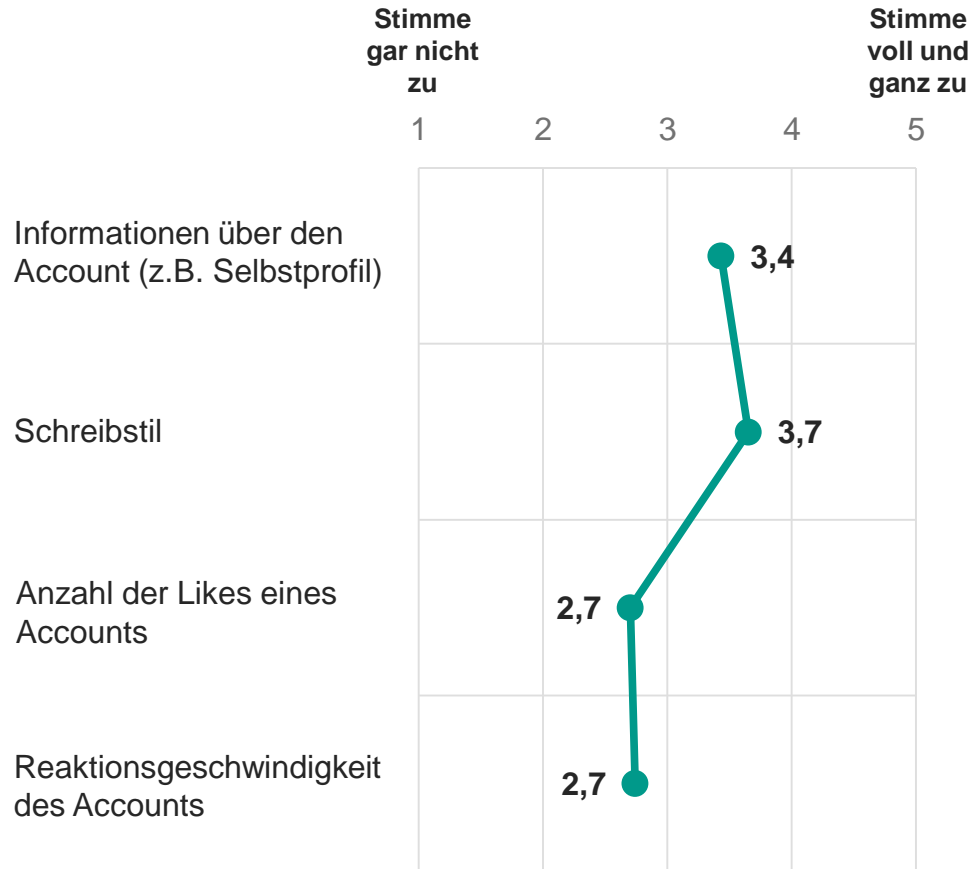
Stimme gar nicht zu

Stimme voll und ganz zu

1 2 3 4 5

Informationen über den Account (z.B. Selbstprofil)

3,4

Schreibstil

3,7

Anzahl der Likes eines Accounts

2,7

Reaktionsgeschwindigkeit des Accounts

2,7